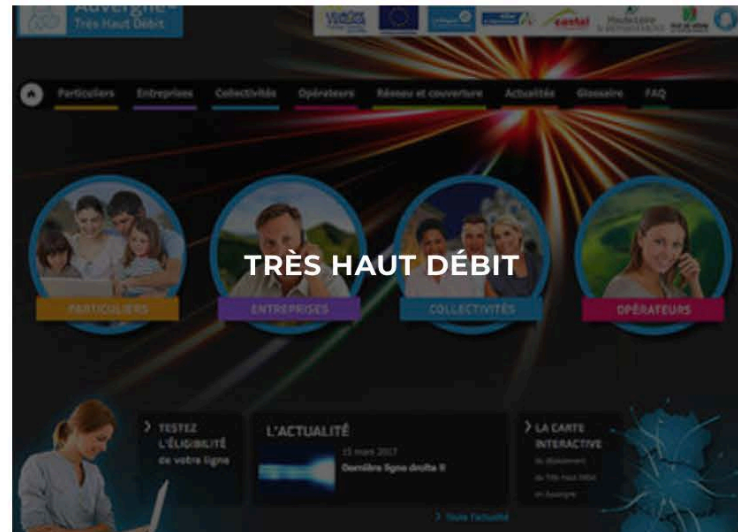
Auvergne
Très Haut Débit

Particuliers Entreprises Collectivités Opérateurs Réseau et couverture Actualités Glossaire FAQ

TRÈS HAUT DÉBIT

PARTICULIERS
ENTREPRISES
COLLECTIVITÉS
OPÉRATEURS

TESTEZ L'ÉLIGIBILITÉ de votre ligne

L'ACTUALITÉ
15 mars 2017
Dernière ligne droite !!

Toute l'actualité

LA CARTE INTERACTIVE
du déploiement du Très Haut Débit en Auvergne